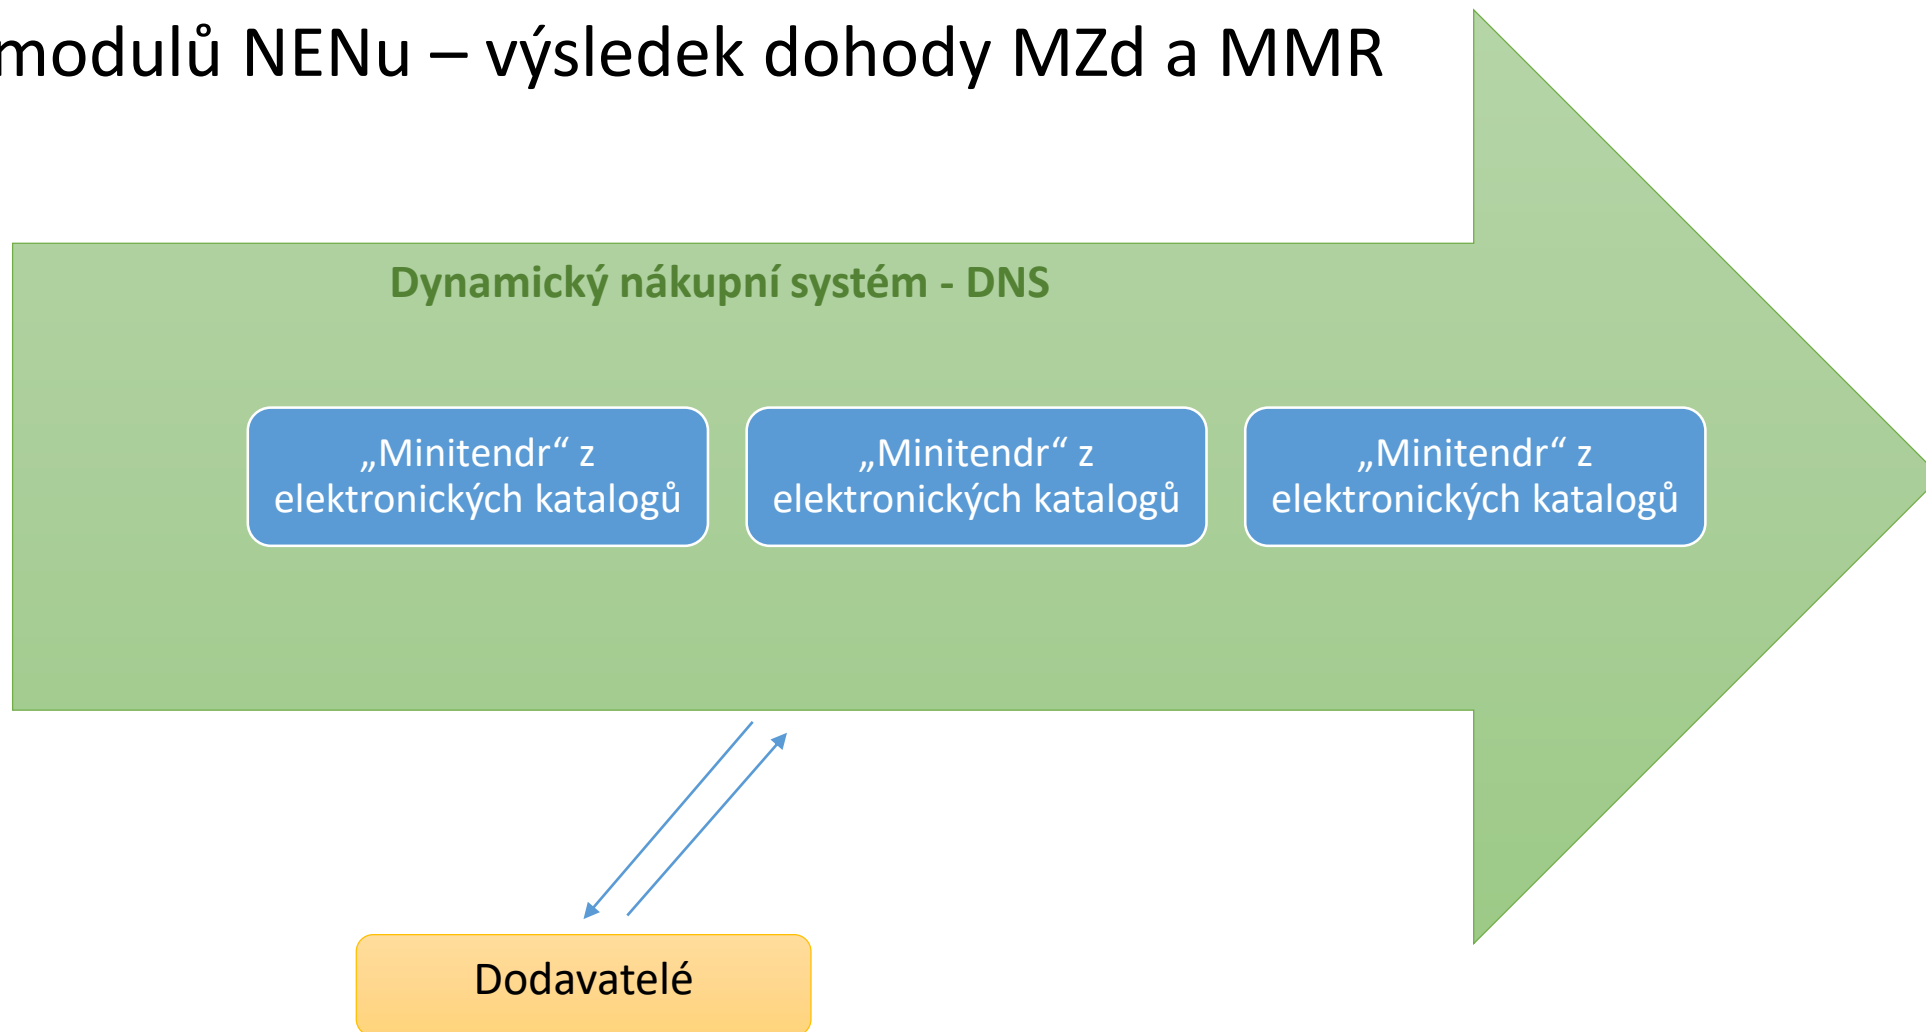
modulů NENu – výsledek dohody MZd a MMR

Dynamický nákupní systém - DNS

„Minitendr“ z elektronických katalogů

„Minitendr“ z elektronických katalogů

„Minitendr“ z elektronických katalogů

Dodavatelé